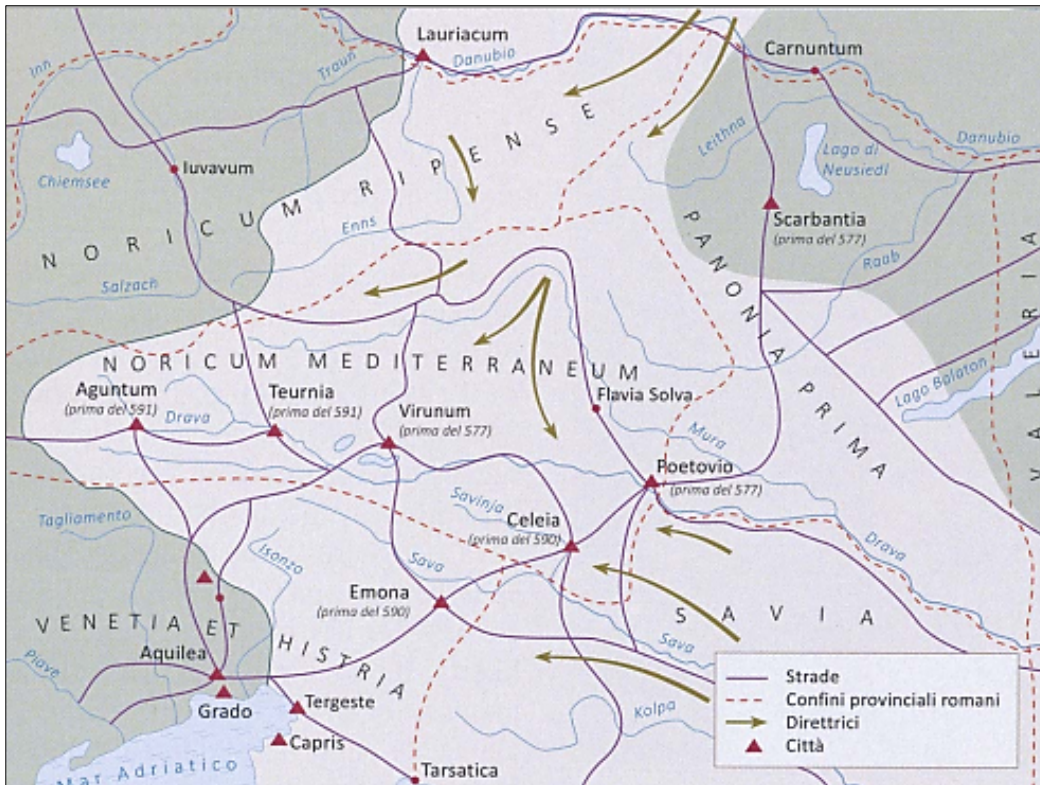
Lauriacum
Danubio
Carnuntum
Inn
Traun
Leithna
Lago di Neusiedl
Danubio
Iuvavum
Chiemsee
NORICUM RIPENSE
Scarbantia
(prima del 577)
Enns
PANONIA PRIMA
Raab
Salzach
VALERIA
NORICUM MEDITERRANEUM
Lago Balaton
Aguntum
(prima del 591)
Teurnia
(prima del 591)
Virunum
(prima del 577)
Flavia Solva
Drava
Mura
Poetovio
(prima del 577)
Savinja
Celeia
(prima del 590)
Tagliamento
Isonzo
Drava
Sava
Emona
(prima del 590)
SAVIA
VENETIA ET HISTRIA
Sava
Piave
Aquilea
Grado
Tergeste
Capris
Kolpa
Mar Adriatico
Tarsatica
Strade
Confini provinciali romani
Direttrici
Città